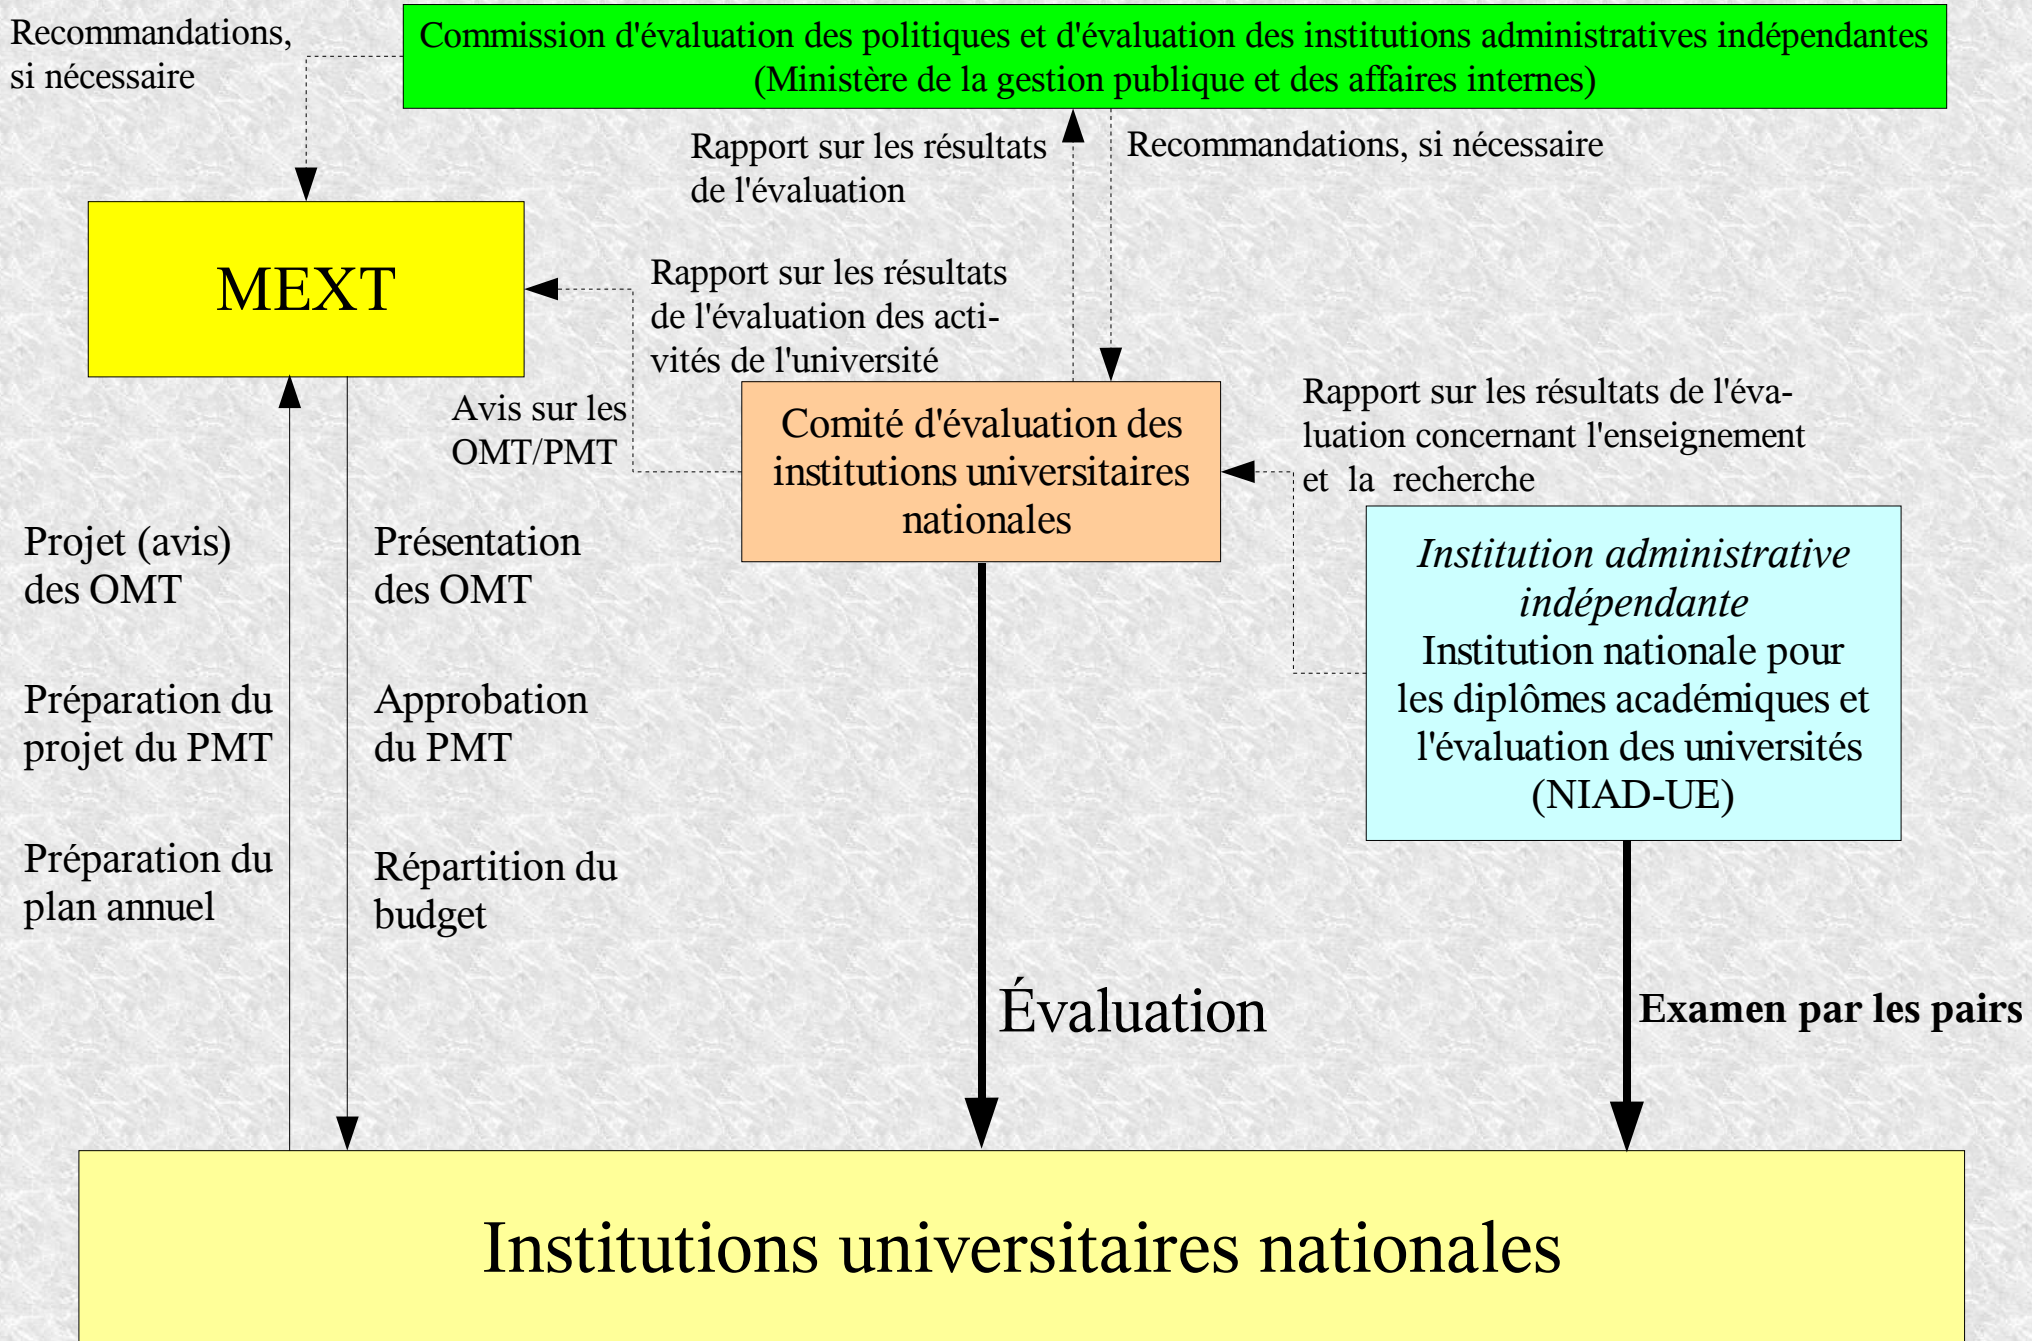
Recommandations, si nécessaire

Commission d'évaluation des politiques et d'évaluation des institutions administratives indépendantes (Ministère de la gestion publique et des affaires internes)

Rapport sur les résultats de l'évaluation

Recommandations, si nécessaire

MEXT

Rapport sur les résultats de l'évaluation des activités de l'université

Avis sur les OMT/PMT

Comité d'évaluation des institutions universitaires nationales

Rapport sur les résultats de l'évaluation concernant l'enseignement et la recherche

*Institution administrative indépendante*
Institution nationale pour les diplômes académiques et l'évaluation des universités (NIAD-UE)

Projet (avis) des OMT

Préparation du projet du PMT

Préparation du plan annuel

Présentation des OMT

Approbation du PMT

Répartition du budget

Évaluation

**Examen par les pairs**

Institutions universitaires nationales